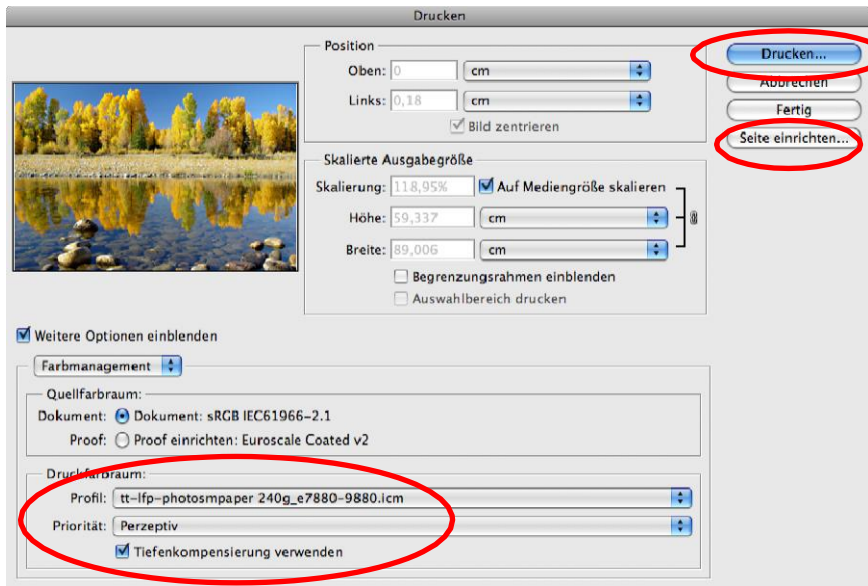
Drucken

Position
Oben: 0 cm
Links: 0,18 cm
Bild zentrieren

Drucken...
Abbrechen
Fertig
Seite einrichten...

Skalierte Ausgabegröße
Skalierung: 118,95% Auf Mediengröße skalieren
Höhe: 59,337 cm
Breite: 89,006 cm
Begrenzungsrahmen einblenden
Auswahlbereich drucken

Weitere Optionen einblenden

Farbmanagement

Quellfarbraum:
Dokument: Dokument: sRGB IEC61966-2.1
Proof: Proof einrichten: Euroscale Coated v2

Druckfarbraum:
Profil: tt-lfp-photosmpaper 240g_e7880-9880.icm
Priorität: Perzeptiv
Tiefenkompensierung verwenden